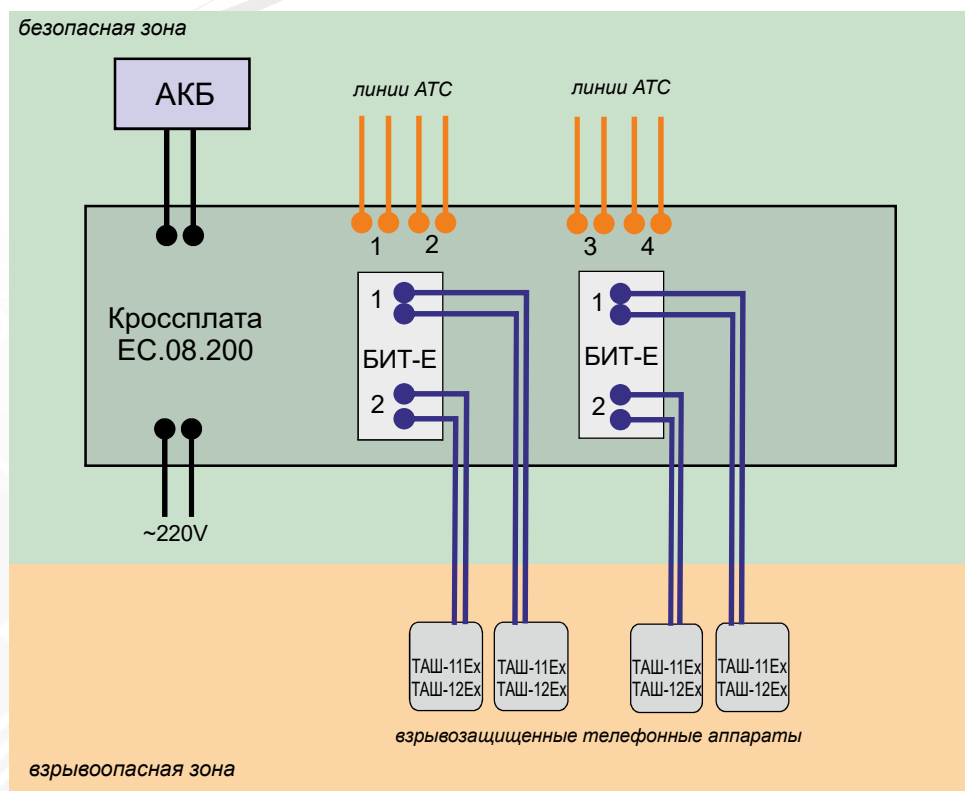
безопасная зона

АКБ

линии АТС

линии АТС

1 2

3 4

Кроссплата ЕС.08.200

1

БИТ-Е

2

1

БИТ-Е

2

~220V

ТАШ-11Ex ТАШ-12Ex

ТАШ-11Ex ТАШ-12Ex

ТАШ-11Ex ТАШ-12Ex

ТАШ-11Ex ТАШ-12Ex

взрывозащищенные телефонные аппараты

взрывоопасная зона